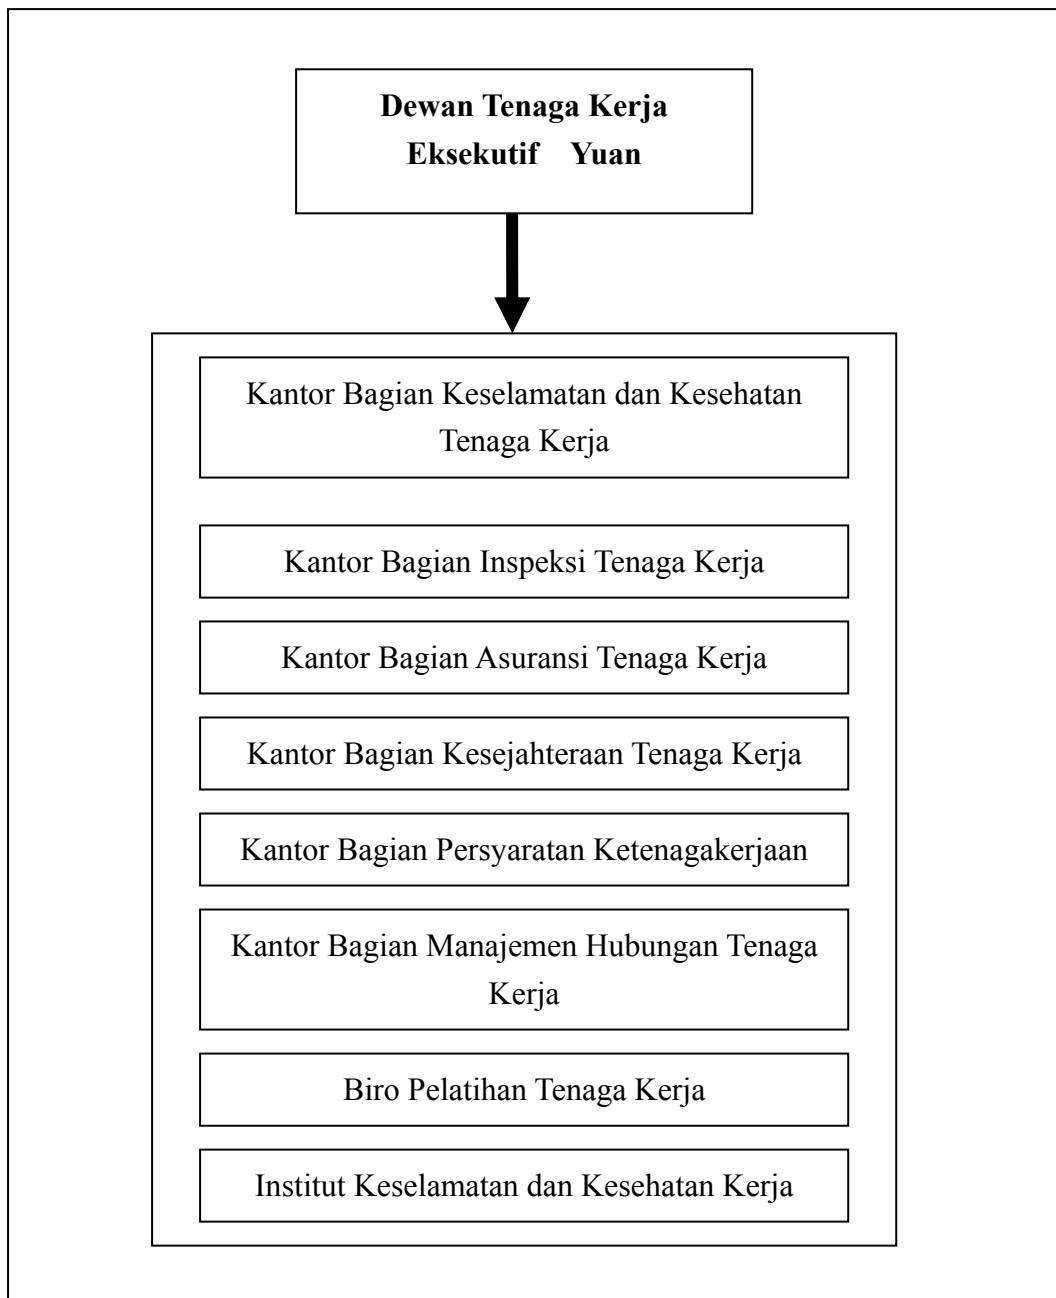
Dewan Tenaga Kerja
Eksekutif Yuan

Kantor Bagian Keselamatan dan Kesehatan Tenaga Kerja

Kantor Bagian Inspeksi Tenaga Kerja

Kantor Bagian Asuransi Tenaga Kerja

Kantor Bagian Kesejahteraan Tenaga Kerja

Kantor Bagian Persyaratan Ketenagakerjaan

Kantor Bagian Manajemen Hubungan Tenaga Kerja

Biro Pelatihan Tenaga Kerja

Institut Keselamatan dan Kesehatan Kerja